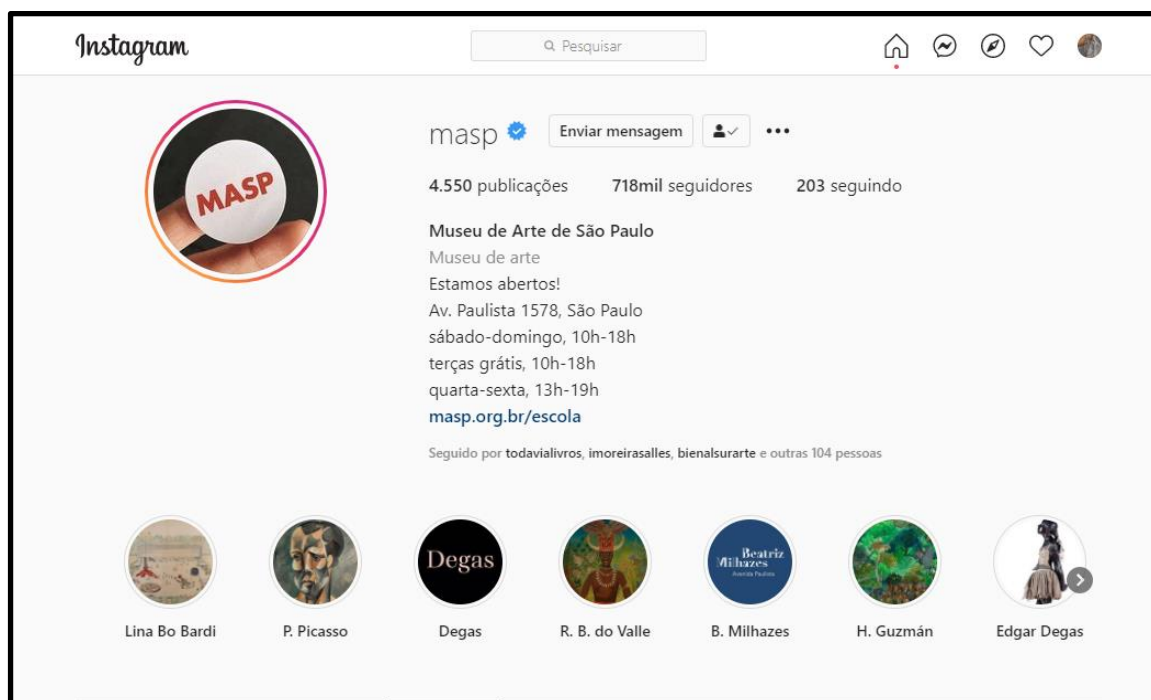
Instagram

Pesquisar

MASP

masp

Enviar mensagem

•••

4.550 publicações 718mil seguidores 203 seguindo

Museu de Arte de São Paulo
Museu de arte
Estamos abertos!
Av. Paulista 1578, São Paulo
sábado-domingo, 10h-18h
terças grátis, 10h-18h
quarta-sexta, 13h-19h
masp.org.br/escola

Seguido por todavialivros, imoreirasalles, bienalsurarte e outras 104 pessoas

Degas

Beatriz Milhazes

Lina Bo Bardi
P. Picasso
Degas
R. B. do Valle
B. Milhazes
H. Guzmán
Edgar Degas